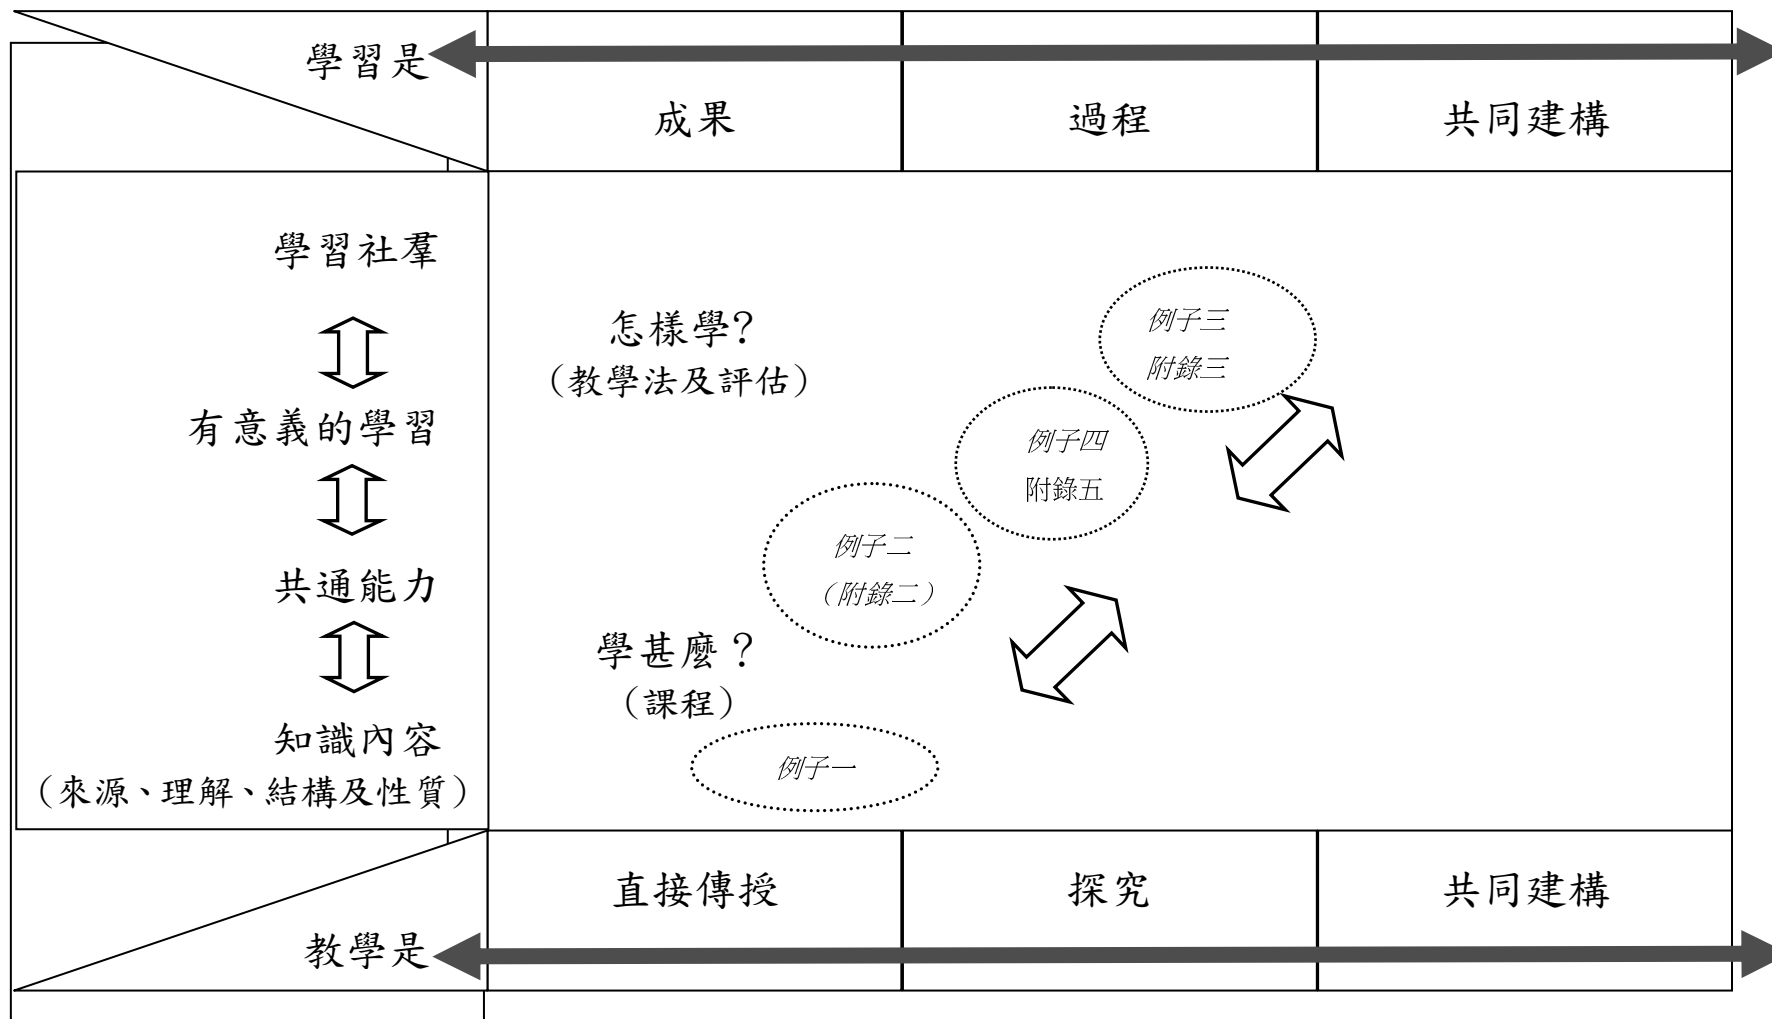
學習是

| 成果 | 過程 | 共同建構 |
|---|---|---|

學習社羣

有意義的學習

共通能力

知識內容
(來源、理解、結構及性質)

怎樣學?
(教學法及評估)

例子三
附錄三

例子四
附錄五

例子二
(附錄二)

學甚麼?
(課程)

例子一

| 直接傳授 | 探究 | 共同建構 |
|---|---|---|

教學是